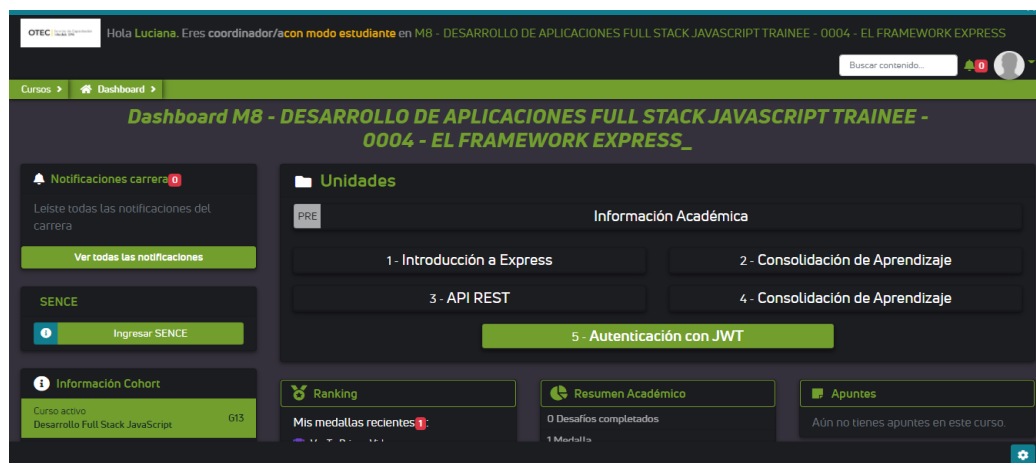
OTEC

Hola Luciana. Eres coordinador/acon modo estudiante en M8 - DESARROLLO DE APLICACIONES FULL STACK JAVASCRIPT TRAINEE - 0004 - EL FRAMEWORK EXPRESS

Buscar contenido...

0

Cursos > Dashboard >

Dashboard M8 - DESARROLLO DE APLICACIONES FULL STACK JAVASCRIPT TRAINEE - 0004 - EL FRAMEWORK EXPRESS_

Notificaciones carrera 0

Leíste todas las notificaciones del carrera

Ver todas las notificaciones

SENCE

Ingresar SENCE

Información Cohort

Curso activo
Desarrollo Full Stack JavaScript G13

Unidades

PRE Información Académica

1 - Introducción a Express

2 - Consolidación de Aprendizaje

3 - API REST

4 - Consolidación de Aprendizaje

5 - Autenticación con JWT

Ranking

Mis medallas recientes 1:

Resumen Académico

0 Desafíos completados

1 Medalla

Apuntes

Aún no tienes apuntes en este curso.